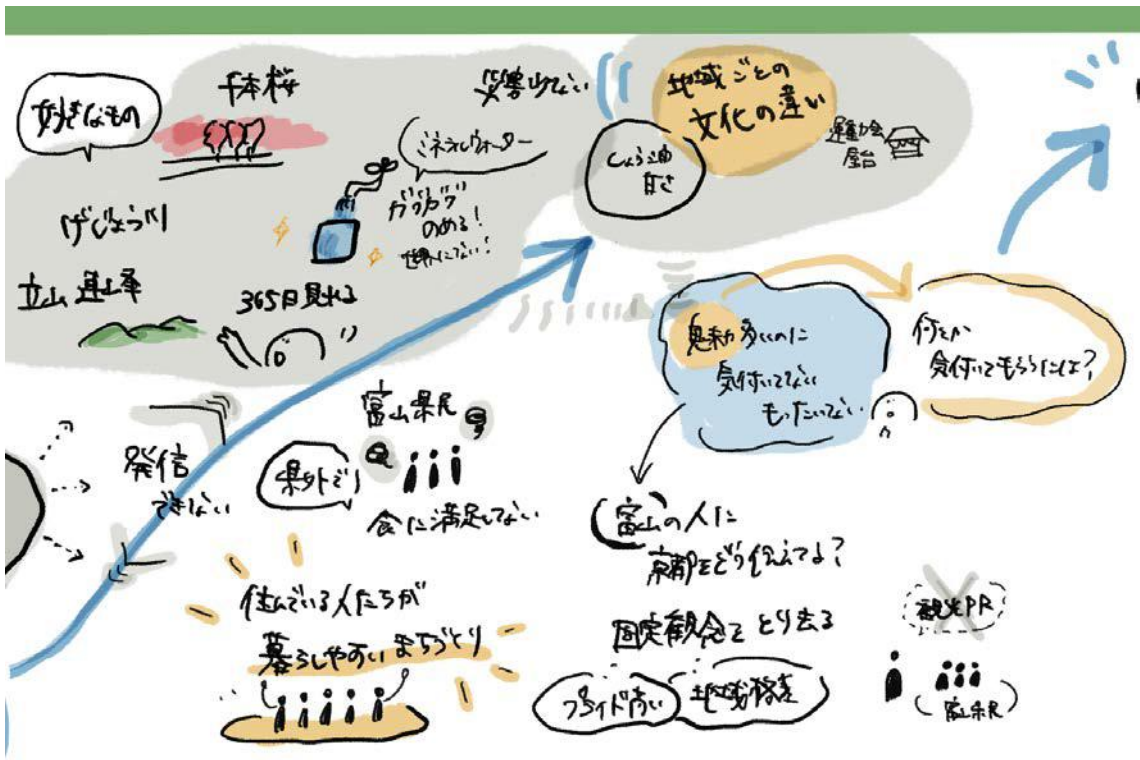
好きなもの

千本桜

笑顔少ない

地域ごとの
文化の違い

しょう油
甘さ

運動会
屋台

ミネラルウォーター

ガブガブ
のめる!
世界にない!

げんぱつ

立山連峰

365日見れる

魅力多いのに
気付いてない
もったいない

何とか
気付いてもらうには?

富山県民

発信
できない

県外で

食に満足してない

富山の人に
魅力をどう伝えてる?

住んでいる人たちが
暮らしやすいまちづくり

固定観念をとり去る

観光PR

プライド高い

地域格差

富山県民